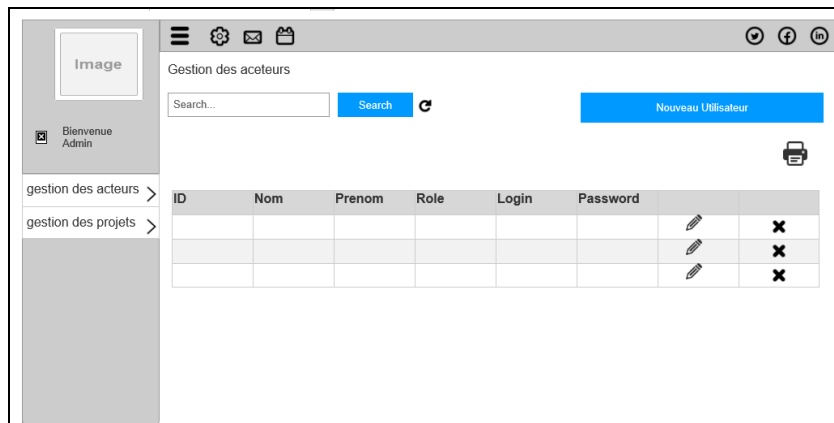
Image

Bienvenue Admin

gestion des acteurs

gestion des projets

Gestion des aceteurs

Search...

Search

Nouveau Utilisateur

| ID | Nom | Prenom | Role | Login | Password | | |
|---|---|---|---|---|---|---|---|
| | | | | | | | |
| | | | | | | | |
| | | | | | | | |